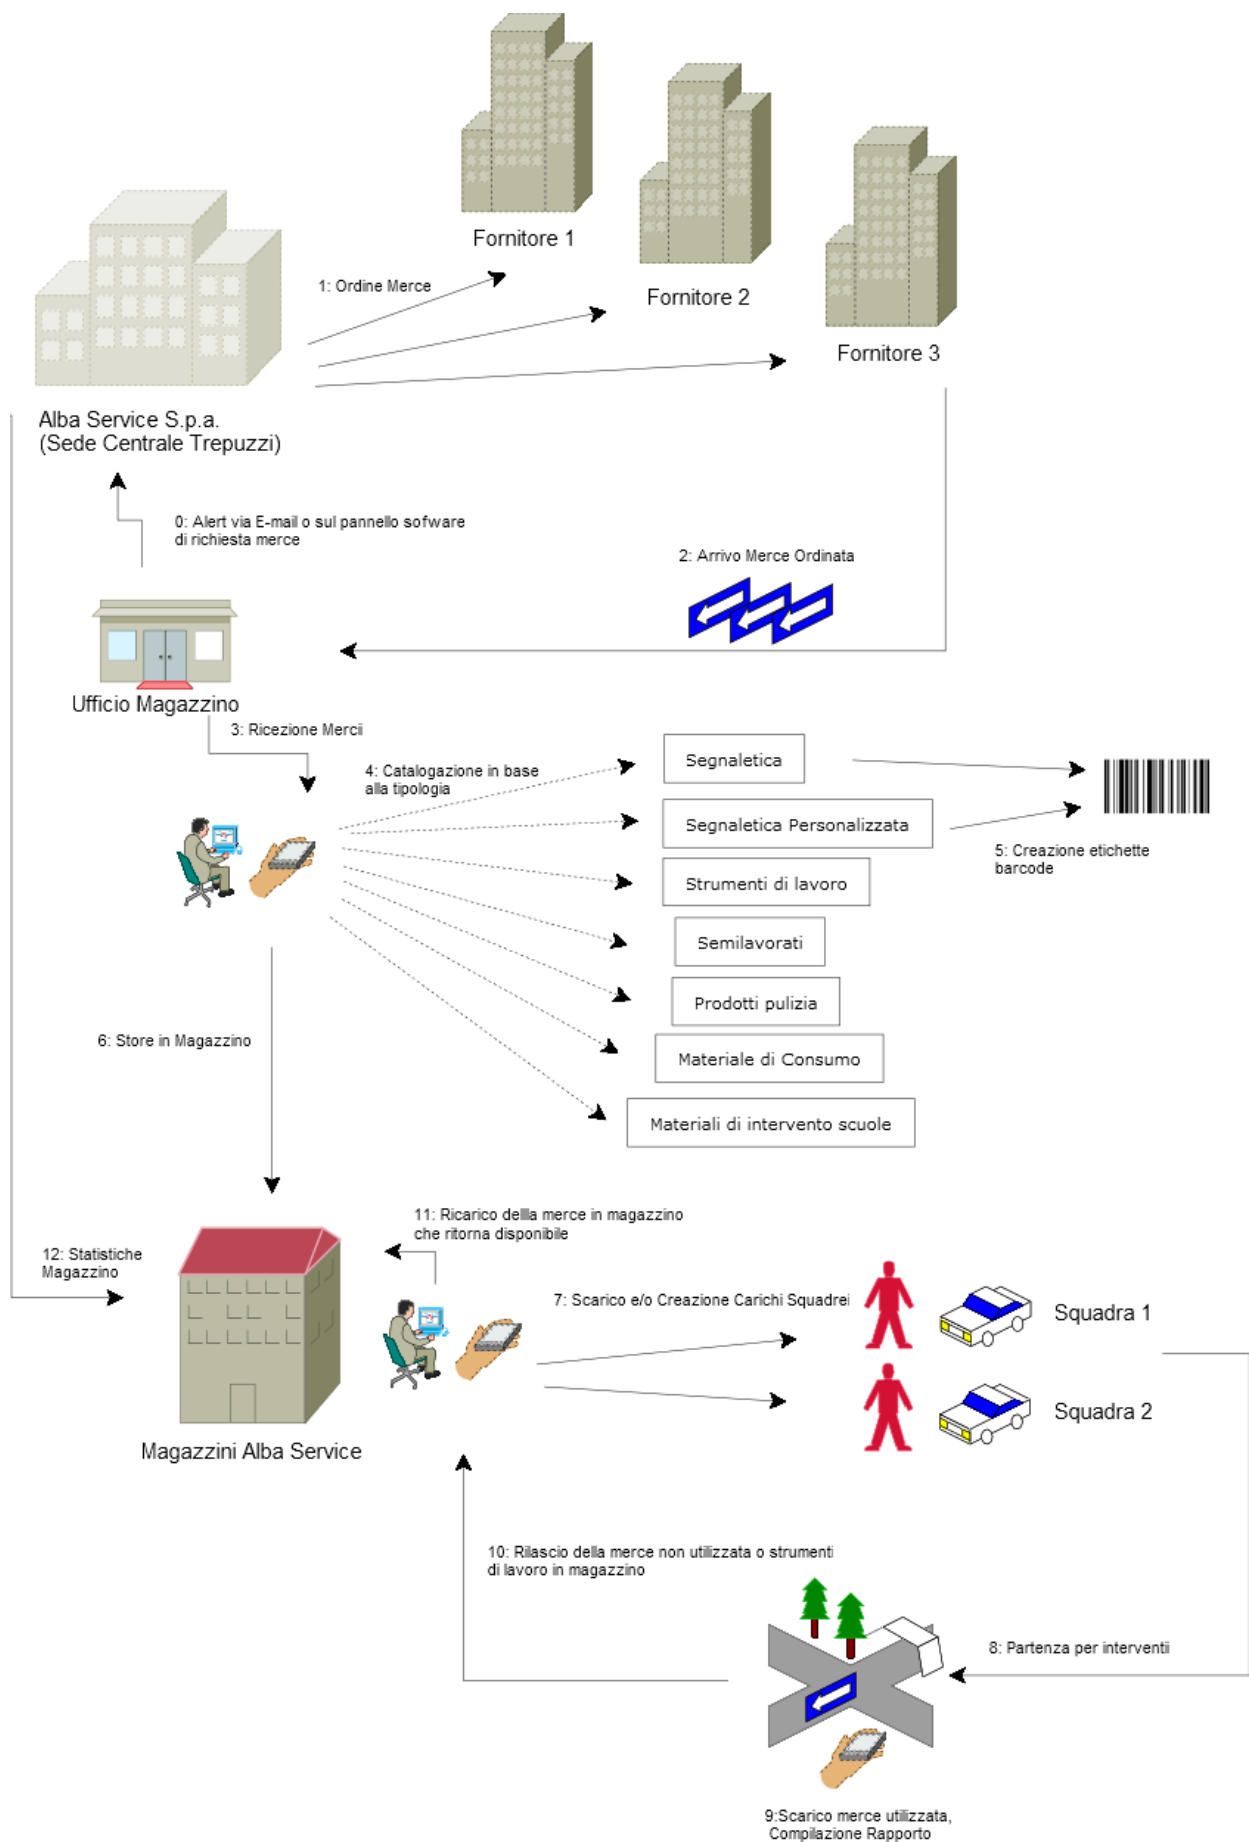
Fornitore 1

Fornitore 2

Fornitore 3

1: Ordine Merce

Alba Service S.p.a.
(Sede Centrale Trepuzzi)

0: Alert via E-mail o sul pannello sofware di richiesta merce

2: Arrivo Merce Ordinata

Ufficio Magazzino

3: Ricezione Merci

4: Catalogazione in base alla tipologia

Segnaletica

Segnaletica Personalizzata

Strumenti di lavoro

Semilavorati

Prodotti pulizia

Materiale di Consumo

Materiali di intervento scuole

5: Creazione etichette barcode

6: Store in Magazzino

12: Statistiche Magazzino

11: Ricarico dellla merce in magazzino che ritorna disponibile

7: Scarico e/o Creazione Carichi Squadrei

Squadra 1

Squadra 2

Magazzini Alba Service

10: Rilascio della merce non utilizzata o strumenti di lavoro in magazzino

8: Partenza per interventi

9:Scarico merce utilizzata, Compilazione Rapporto